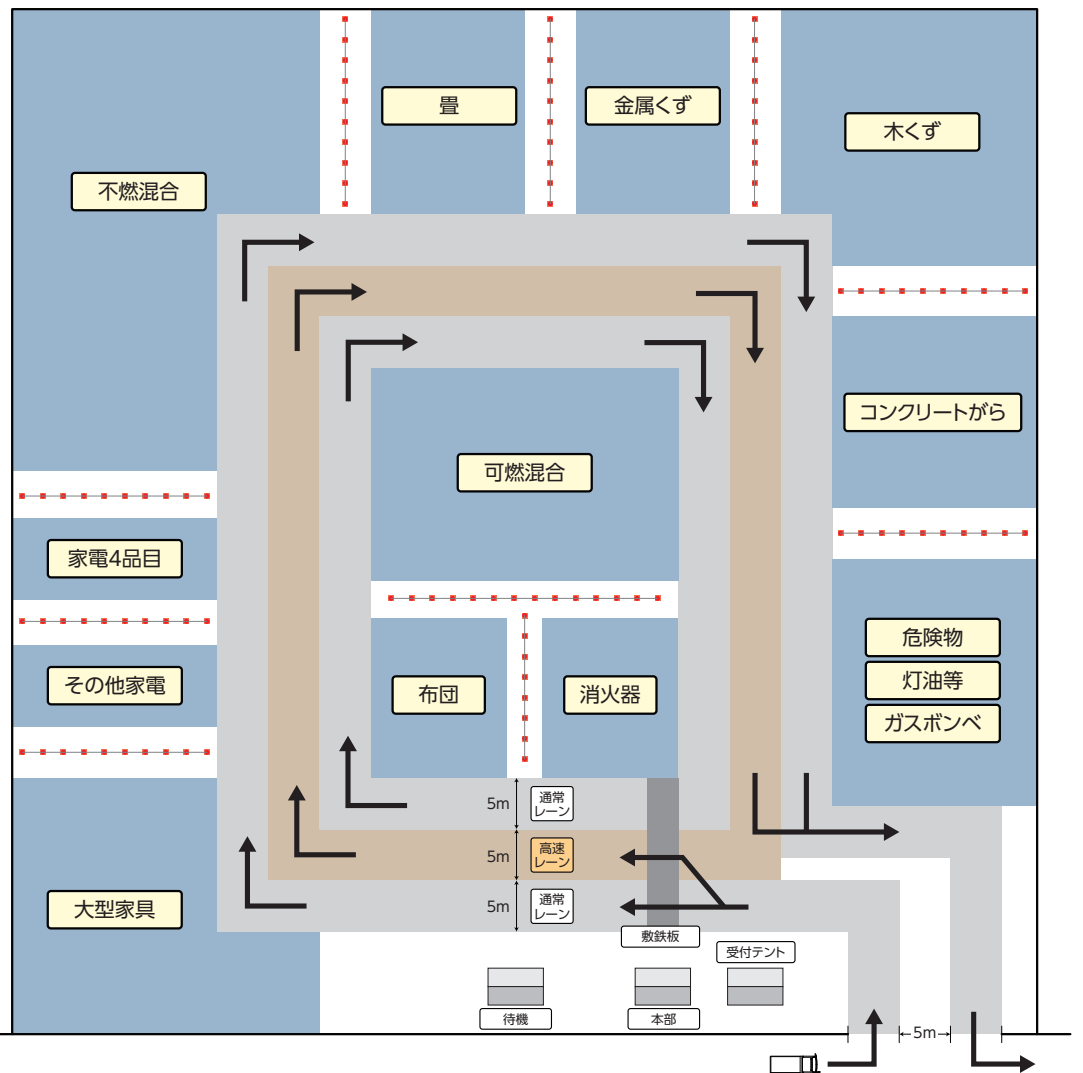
畳

金属くず

木くず

不燃混合

コンクリートがら

可燃混合

家電4品目

その他家電

危険物

灯油等

ガスボンベ

布団

消火器

5m
通常レーン

5m
高速レーン

5m
通常レーン

大型家具

敷鉄板

受付テント

待機

本部

5m